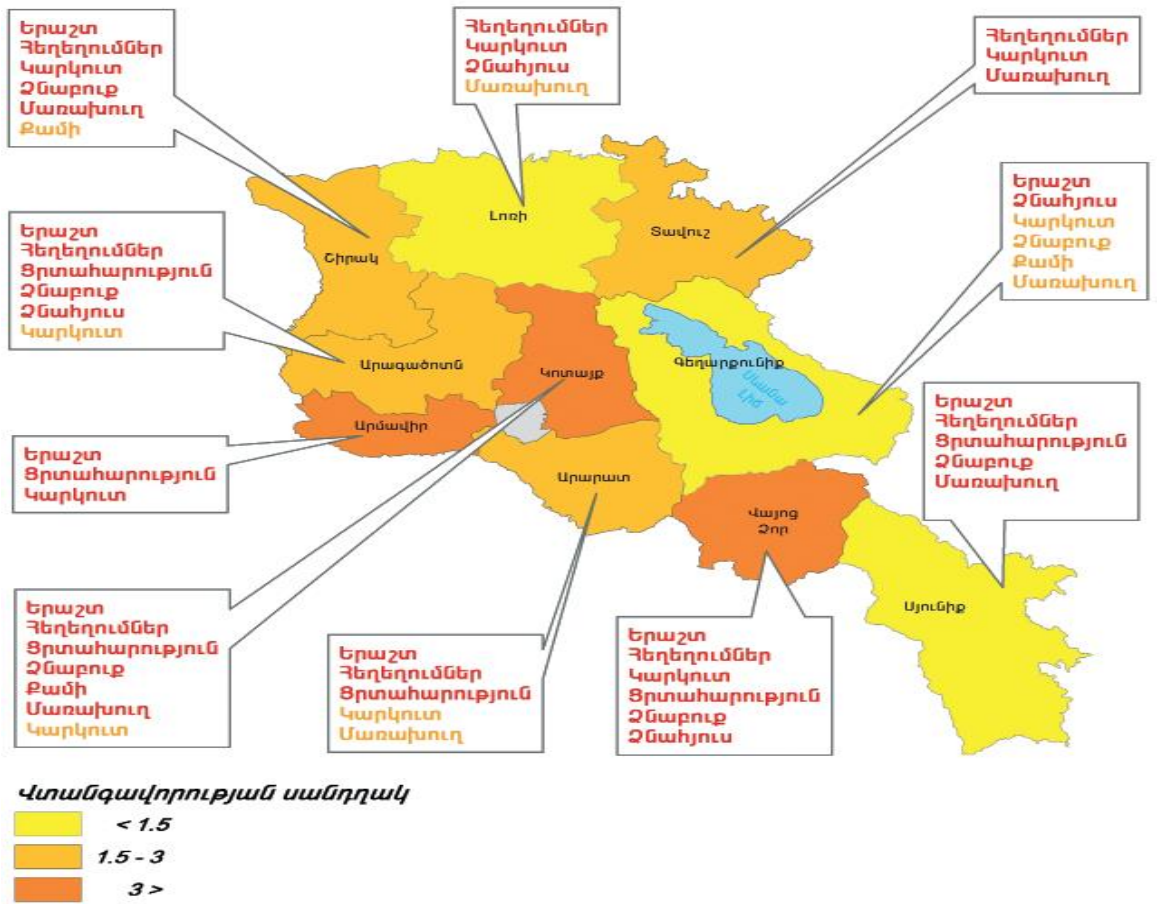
Երաշտ
Հեղեղումներ
Կարկուտ
Ձնաբուք
Մառախուղ
Քամի

Հեղեղումներ
Կարկուտ
Ձնահյուս
Մառախուղ

Հեղեղումներ
Կարկուտ
Մառախուղ

Երաշտ
Հեղեղումներ
Ցրտահարություն
Ձնաբուք
Ձնահյուս
Կարկուտ

Երաշտ
Ձնահյուս
Կարկուտ
Ձնաբուք
Քամի
Մառախուղ

Լոռի

Շիրակ

Տավուշ

Արագածոտն

Կոտայք

Գեղարքունիք

Սևանա լիճ

Արմավիր

Երաշտ
Ցրտահարություն
Կարկուտ

Երաշտ
Հեղեղումներ
Ցրտահարություն
Ձնաբուք
Մառախուղ

Արարատ

Վայոց Ձոր

Սյունիք

Երաշտ
Հեղեղումներ
Ցրտահարություն
Ձնաբուք
Քամի
Մառախուղ
Կարկուտ

Երաշտ
Հեղեղումներ
Ցրտահարություն
Կարկուտ
Մառախուղ

Երաշտ
Հեղեղումներ
Կարկուտ
Ցրտահարություն
Ձնաբուք
Ձնահյուս

Վտանգավորության սանդղակ

< 1.5

1.5 - 3

3 >